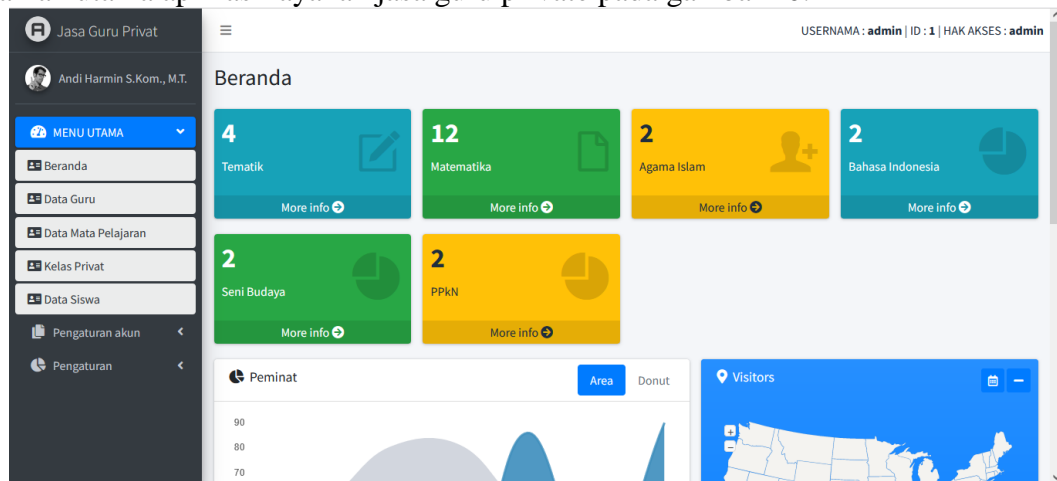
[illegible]

Jasa Guru Privat

USERNAMA : **admin** | ID : **1** | HAK AKSES : **admin**

Andi Harmin S.Kom., M.T.

Beranda

MENU UTAMA

Beranda

Data Guru

Data Mata Pelajaran

Kelas Privat

Data Siswa

Pengaturan akun

Pengaturan

4
Tematik
More info

12
Matematika
More info

2
Agama Islam
More info

2
Bahasa Indonesia
More info

2
Seni Budaya
More info

2
PPkN
More info

Peminat

Area

Donut

90

80

70

Visitors

+

−